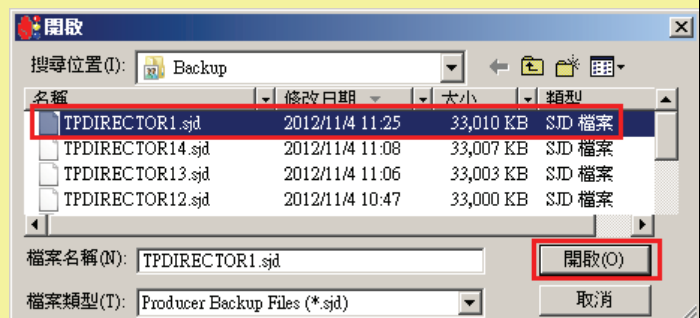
開啟

搜尋位置(I): Backup

| 名稱 | 修改日期 | 大小 | 類型 |
|---|---|---|---|
| TPDIRECTOR1.sjd | 2012/11/4 11:25 | 33,010 KB | SJD 檔案 |
| TPDIRECTOR14.sjd | 2012/11/4 11:08 | 33,007 KB | SJD 檔案 |
| TPDIRECTOR13.sjd | 2012/11/4 11:06 | 33,003 KB | SJD 檔案 |
| TPDIRECTOR12.sjd | 2012/11/4 10:47 | 33,000 KB | SJD 檔案 |

檔案名稱(N): TPDIRECTOR1.sjd

開啟(O)

檔案類型(T): Producer Backup Files (*.sjd)

取消